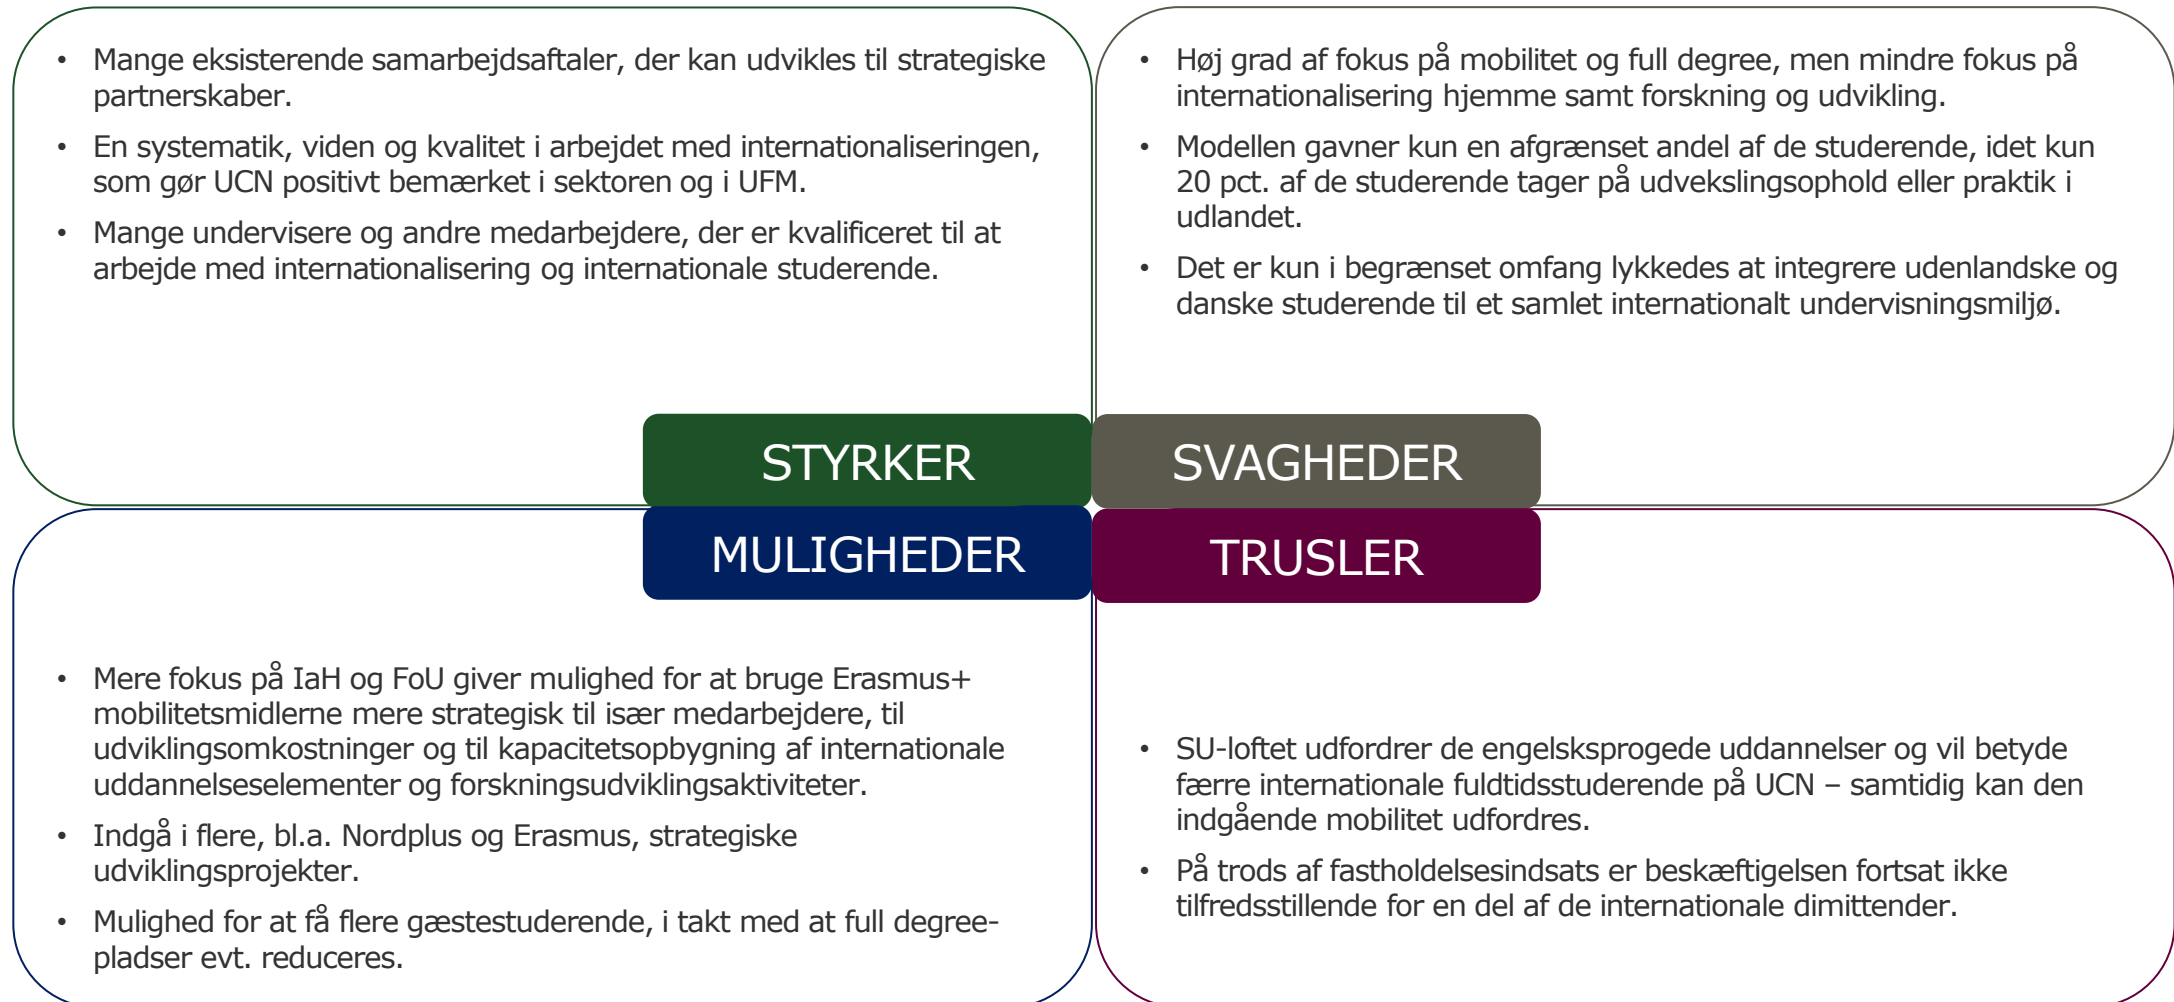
- Mange eksisterende samarbejdsaftaler, der kan udvikles til strategiske partnerskaber.
- En systematik, viden og kvalitet i arbejdet med internationaliseringen, som gør UCN positivt bemærket i sektoren og i UFM.
- Mange undervisere og andre medarbejdere, der er kvalificeret til at arbejde med internationalisering og internationale studerende.

- Høj grad af fokus på mobilitet og full degree, men mindre fokus på internationalisering hjemme samt forskning og udvikling.
- Modellen gavner kun en afgrænset andel af de studerende, idet kun 20 pct. af de studerende tager på udvekslingsophold eller praktik i udlandet.
- Det er kun i begrænset omfang lykkedes at integrere udenlandske og danske studerende til et samlet internationalt undervisningsmiljø.

STYRKER

SVAGHEDER

MULIGHEDER

TRUSLER

- Mere fokus på IaH og FoU giver mulighed for at bruge Erasmus+ mobilitetsmidlerne mere strategisk til især medarbejdere, til udviklingsomkostninger og til kapacitetsopbygning af internationale uddannelseselementer og forskningsudviklingsaktiviteter.
- Indgå i flere, bl.a. Nordplus og Erasmus, strategiske udviklingsprojekter.
- Mulighed for at få flere gæstestuderende, i takt med at full degree-pladser evt. reduceres.

- SU-loftet udfordrer de engelsksprogede uddannelser og vil betyde færre internationale fuldtidsstuderende på UCN – samtidig kan den indgående mobilitet udfordres.
- På trods af fastholdelsesindsats er beskæftigelsen fortsat ikke tilfredsstillende for en del af de internationale dimittender.